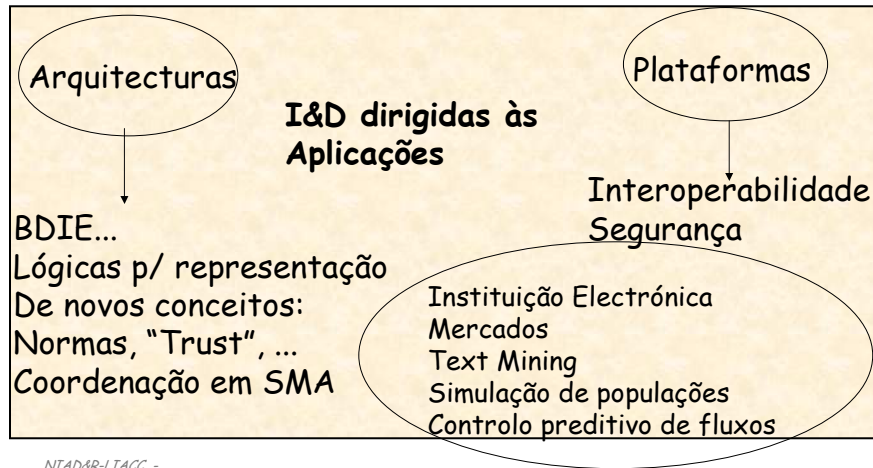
Arquitecturas

Plataformas

I&D dirigidas às Aplicações

BDIE...
Lógicas p/ representação
De novos conceitos:
Normas, "Trust", ...
Coordenação em SMA

Interoperabilidade
Segurança

Instituição Electrónica
Mercados
Text Mining
Simulação de populações
Controlo preditivo de fluxos

NIADAR-LIACC -